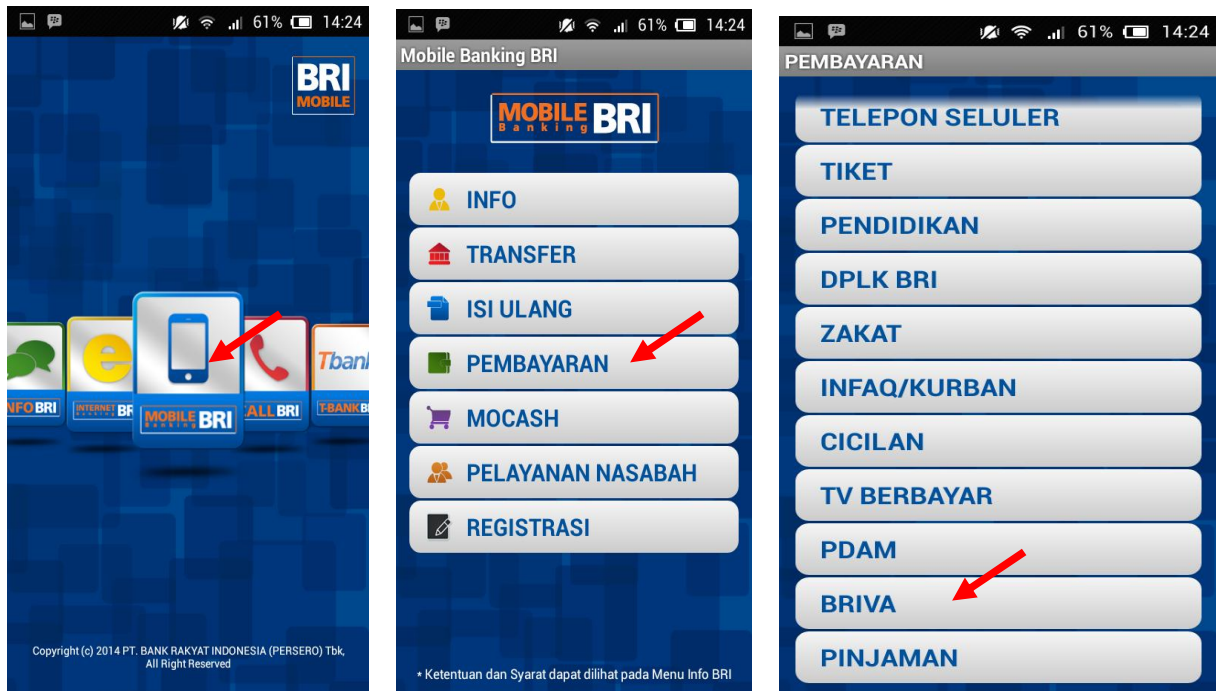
61% 14:24

BRI MOBILE

INFO BRI
INTERNET BR
MOBILE Banking BRI
CALL BRI
Tbank
T-BANK B

Copyright (c) 2014 PT. BANK RAKYAT INDONESIA (PERSERO) Tbk, All Right Reserved

61% 14:24

Mobile Banking BRI

MOBILE Banking BRI

INFO
TRANSFER
ISI ULANG
PEMBAYARAN
MOCASH
PELAYANAN NASABAH
REGISTRASI

* Ketentuan dan Syarat dapat dilihat pada Menu Info BRI

61% 14:24

PEMBAYARAN

TELEPON SELULER
TIKET
PENDIDIKAN
DPLK BRI
ZAKAT
INFAQ/KURBAN
CICILAN
TV BERBAYAR
PDAM
BRIVA
PINJAMAN